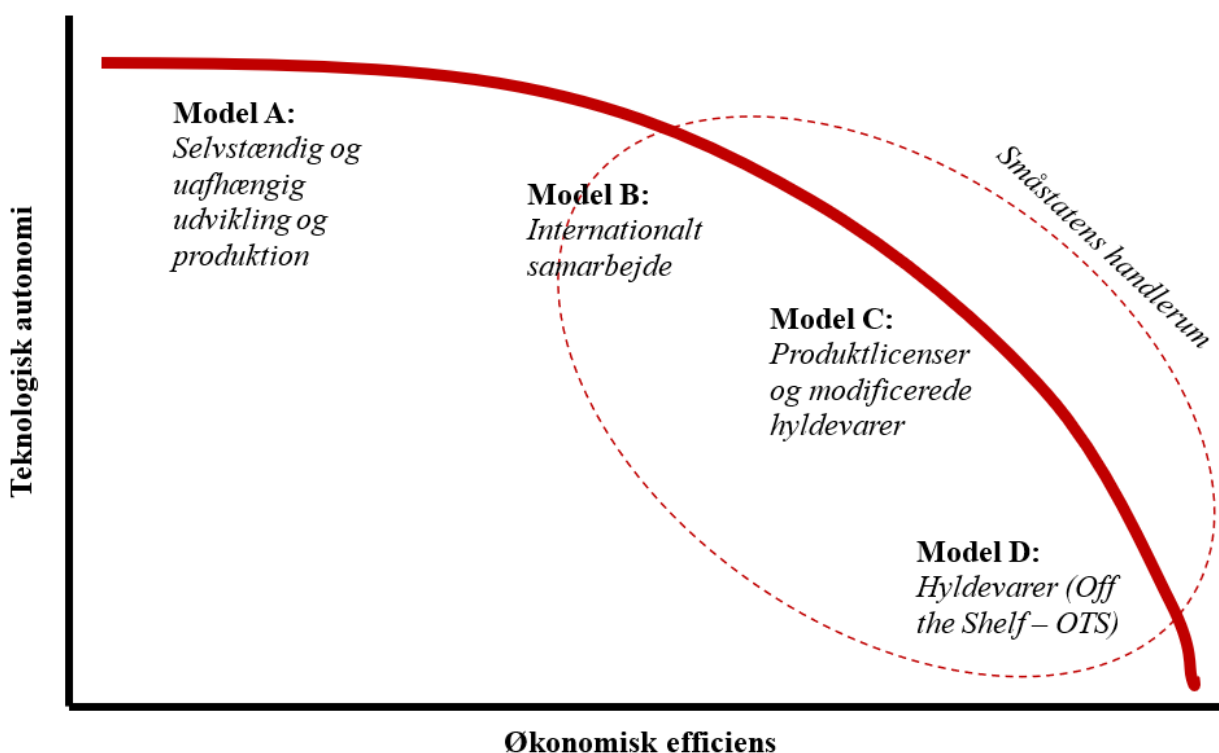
Teknologisk autonomi

Model A:
Selvstændig og uafhængig udvikling og produktion

Model B:
Internationalt samarbejde

Småstatens handlerum

Model C:
Produktlicenser og modificerede hyldevarer

Model D:
Hyldevarer (Off the Shelf – OTS)

Økonomisk efficiens